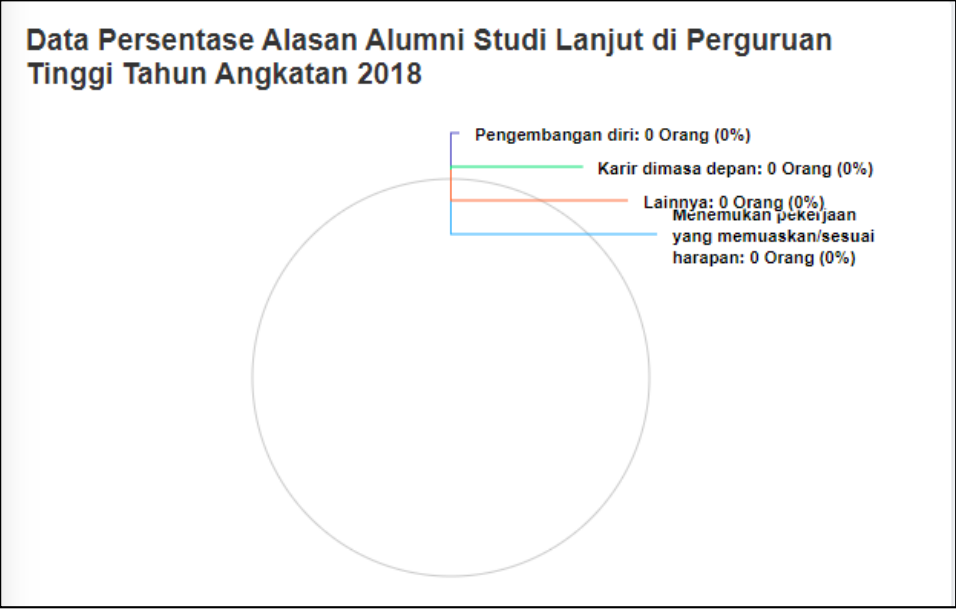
Data Persentase Alasan Alumni Studi Lanjut di Perguruan Tinggi Tahun Angkatan 2018

Pengembangan diri: 0 Orang (0%)

Karir dimasa depan: 0 Orang (0%)

Lainnya: 0 Orang (0%)

Menemukan pekerjaan yang memuaskan/sesuai harapan: 0 Orang (0%)